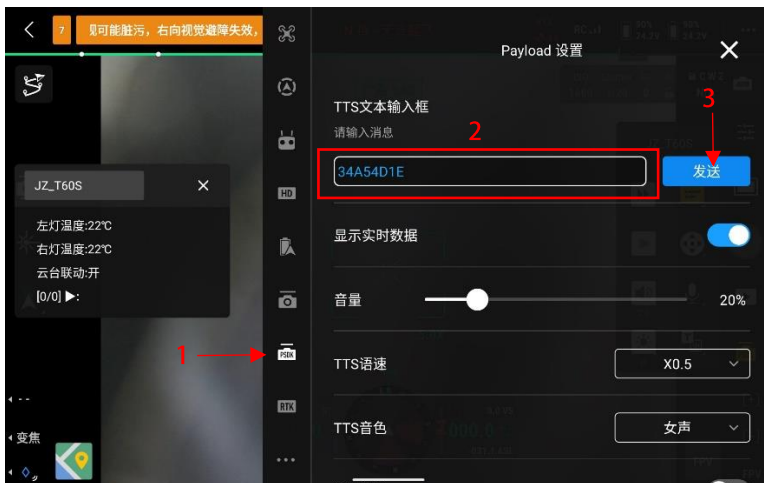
7 见可能脏污，右向视觉避障失效，

JZ_T60S
左灯温度:22℃
右灯温度:22℃
云台联动:开
[0/0] ▶:

变焦

HD
PSDK
RTX

Payload 设置
TTS文本输入框
请输入消息
2
34A54D1E
3
发送
显示实时数据
音量
20%
1
TTS语速
X0.5
TTS音色
女声